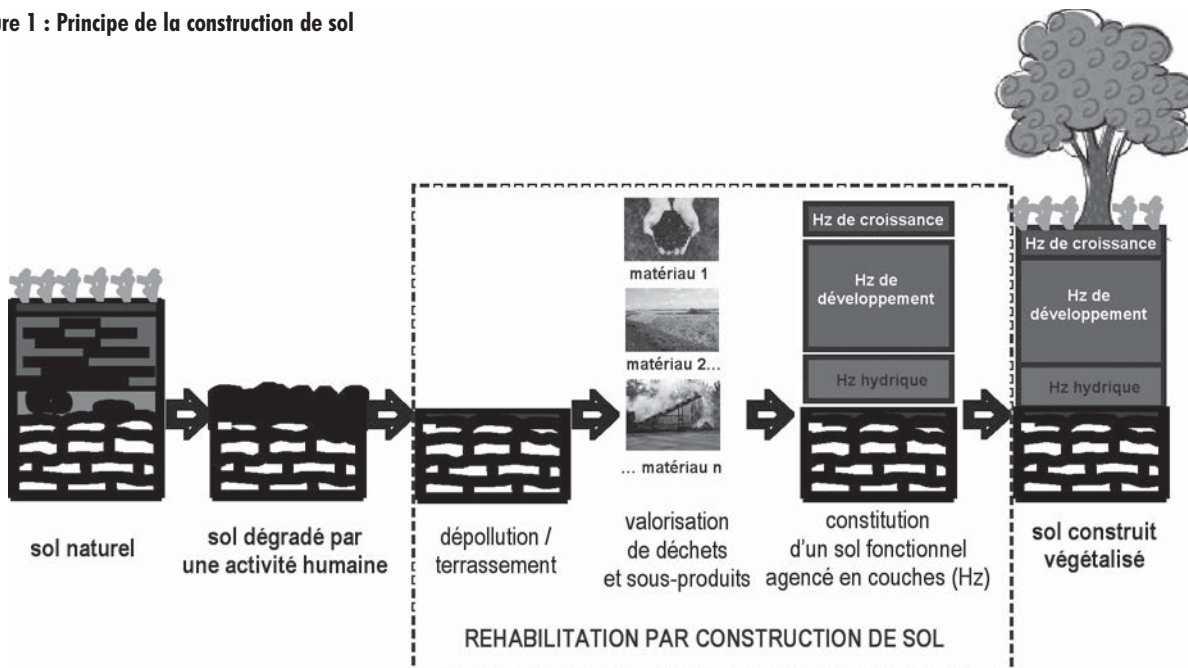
re 1 : Principe de la construction de sol

matériau 1

matériau 2...

... matériau n

Hz de croissance

Hz de développement

Hz hydrique

Hz de croissance

Hz de développement

Hz hydrique

sol naturel

sol dégradé par une activité humaine

dépollution / terrassement

valorisation de déchets et sous-produits

constitution d'un sol fonctionnel agencé en couches (Hz)

sol construit végétalisé

REHABILITATION PAR CONSTRUCTION DE SOL